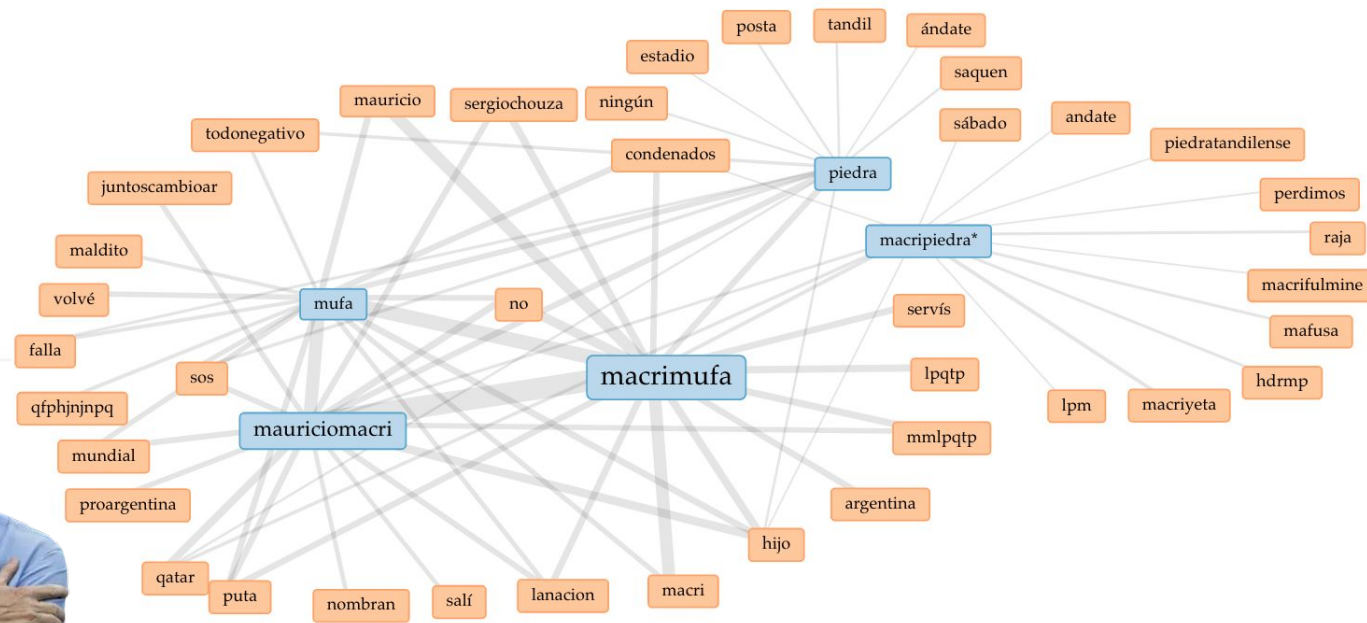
posta
tandil
ándate
estadio
saquen
mauricio
sergiochouza
ningún
sábado
andate
todonegativo
condenados
piedratandilense
piedra
juntoscambioar
perdimos
macripiedra*
raja
maldito
macrifulmine
volvé
mufa
no
servís
mafusa
falla
macrimufa
lpqtp
hdrmp
sos
lpm
macriyeta
qfphjnjnpq
mauriciomacri
mmlpqtp
mundial
proargentina
argentina
hijo
qatar
puta
nombran
salí
lanacion
macri